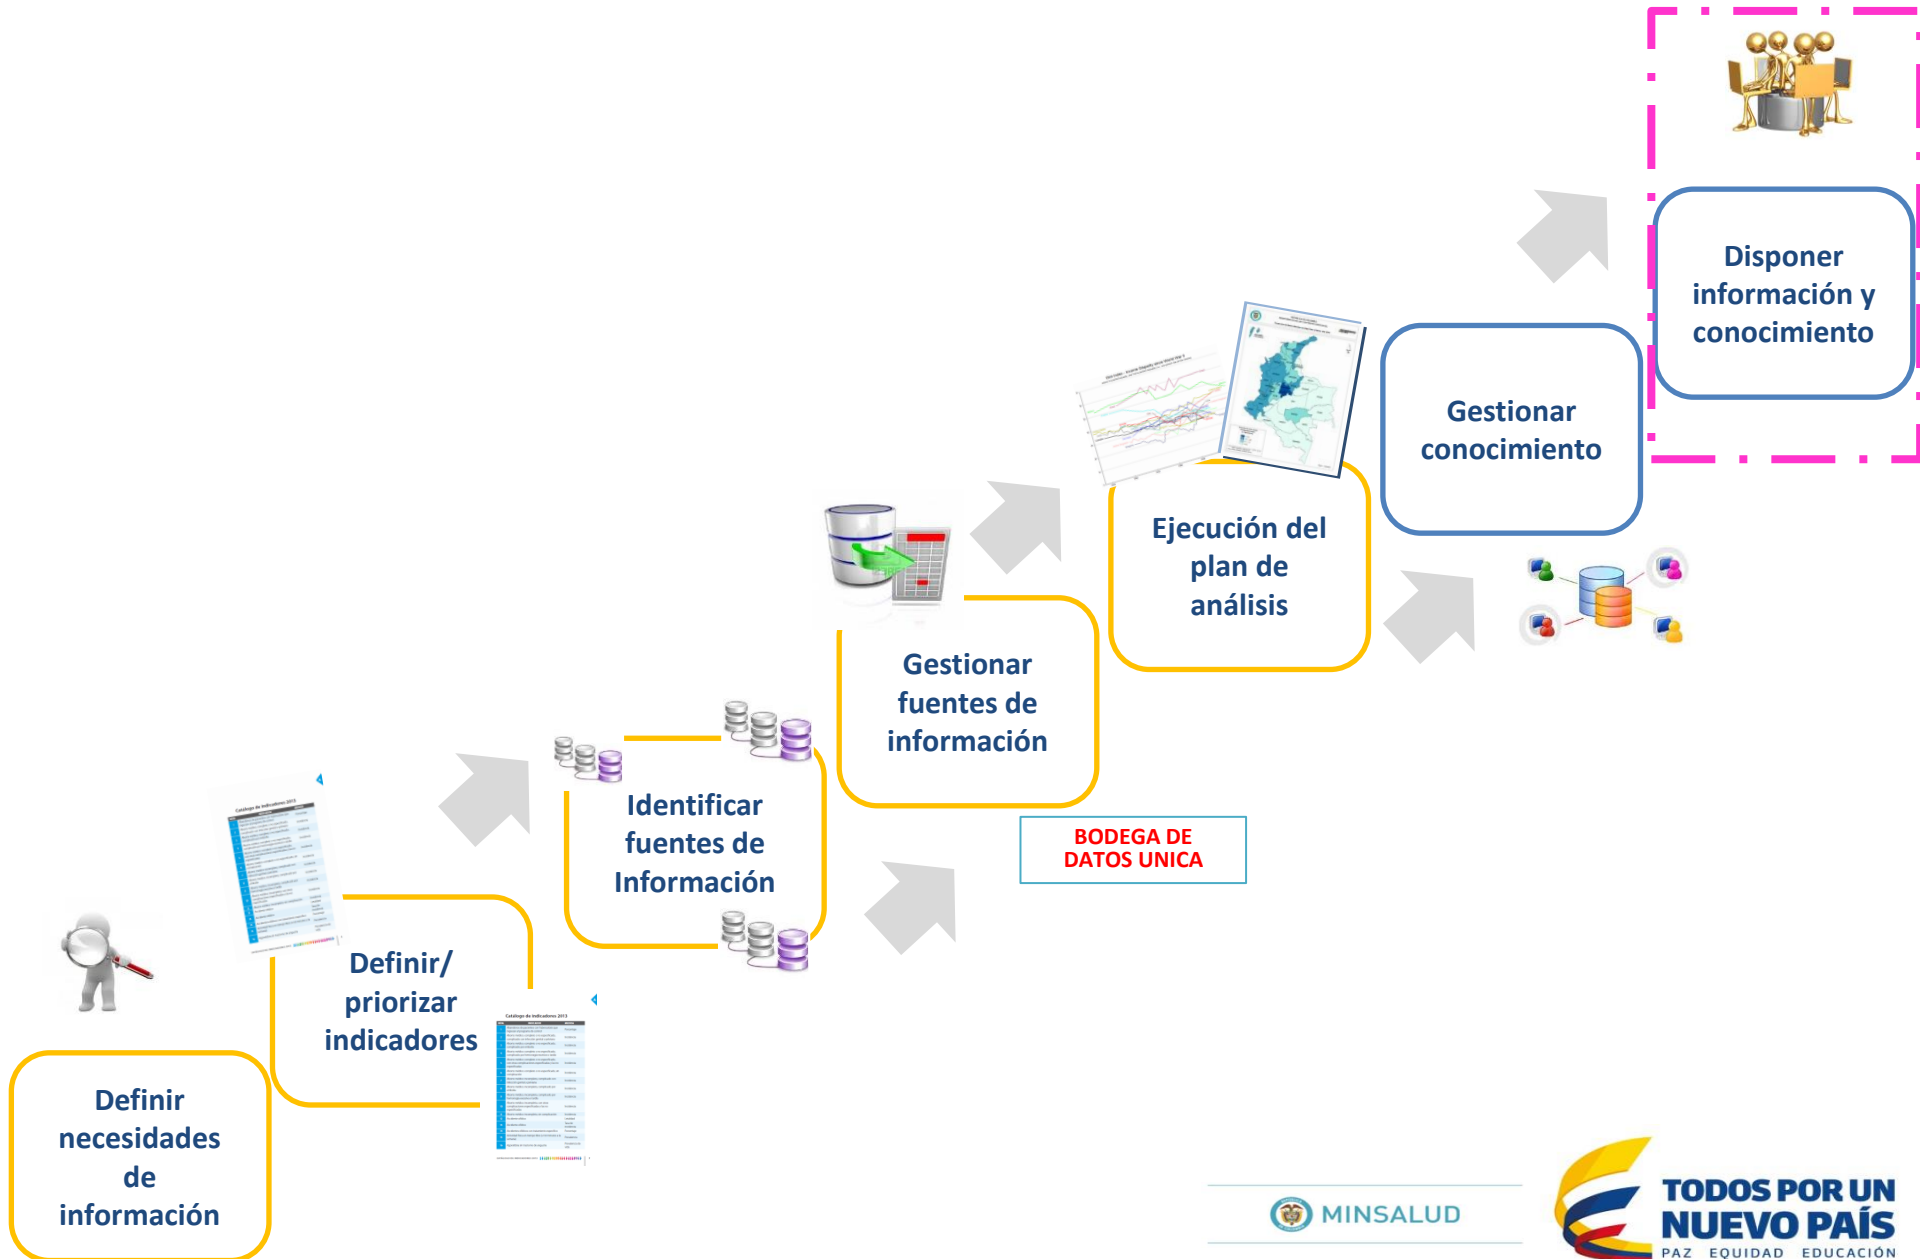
Disponer información y conocimiento

Gestionar conocimiento

Ejecución del plan de análisis

Gestionar fuentes de información

BODEGA DE DATOS UNICA

Identificar fuentes de Información

Definir/ priorizar indicadores

Definir necesidades de información

MINSALUD

TODOS POR UN NUEVO PAÍS
PAZ EQUIDAD EDUCACIÓN